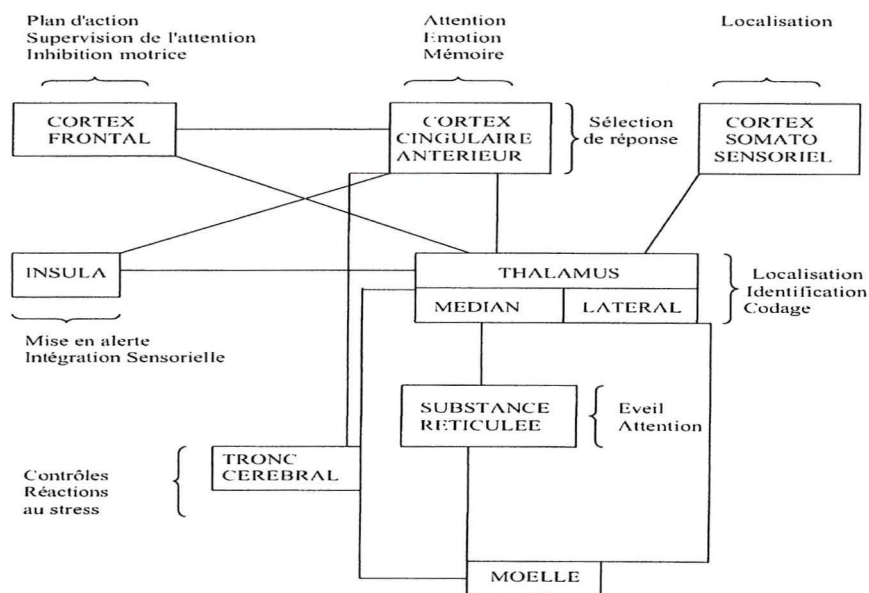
Plan d'action
Supervision de l'attention
Inhibition motrice

Attention
Emotion
Mémoire

Localisation

CORTEX FRONTAL

CORTEX CINGULAIRE ANTERIEUR

Sélection de réponse

CORTEX SOMATO SENSORIEL

INSULA

THALAMUS

MEDIAN

LATERAL

Localisation
Identification
Codage

Mise en alerte
Intégration Sensorielle

SUBSTANCE RETICULEE

Eveil
Attention

Contrôles
Réactions au stress

TRONC CEREBRAL

MOELLE